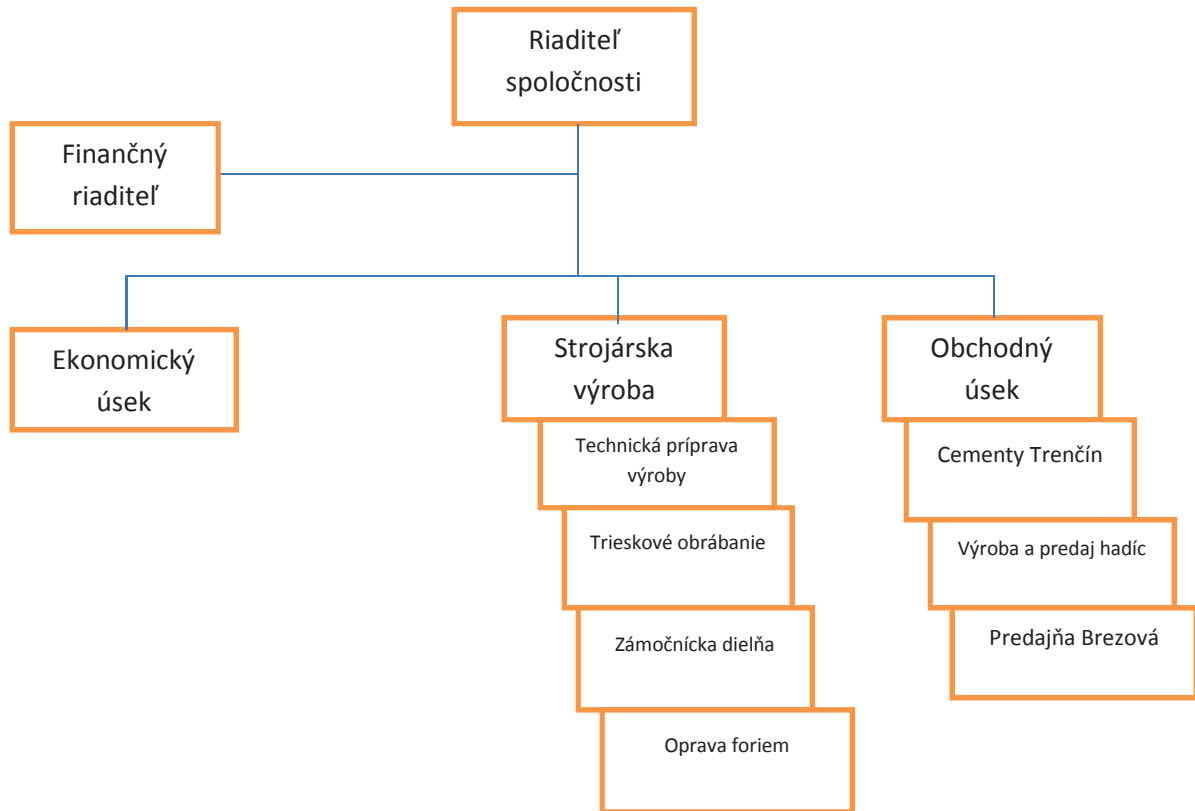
Riaditeľ spoločnosti

Finančný riaditeľ

Ekonomický úsek

Strojárska výroba

Technická príprava výroby

Trieskové obrábanie

Zámočnícka dielňa

Oprava foriem

Obchodný úsek

Cementy Trenčín

Výroba a predaj hadíc

Predajňa Brezová